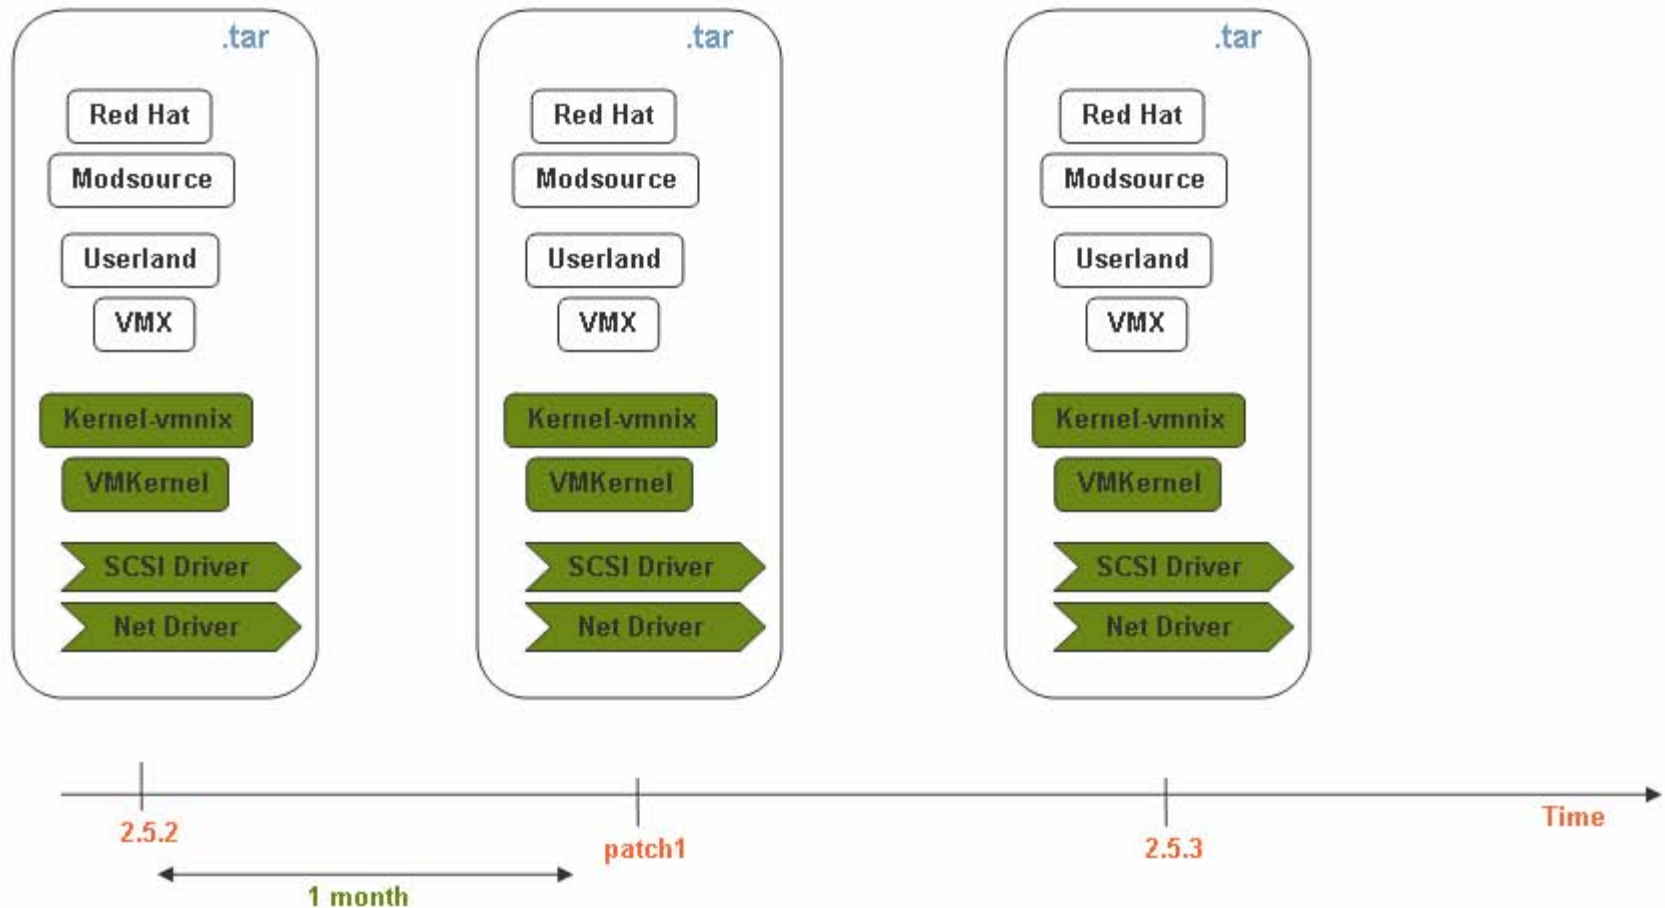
.tar

Red Hat
Modsource
Userland
VMX
Kernel-vmnix
VMKernel
SCSI Driver
Net Driver

.tar

Red Hat
Modsource
Userland
VMX
Kernel-vmnix
VMKernel
SCSI Driver
Net Driver

.tar

Red Hat
Modsource
Userland
VMX
Kernel-vmnix
VMKernel
SCSI Driver
Net Driver

2.5.2
patch1
2.5.3
Time
1 month